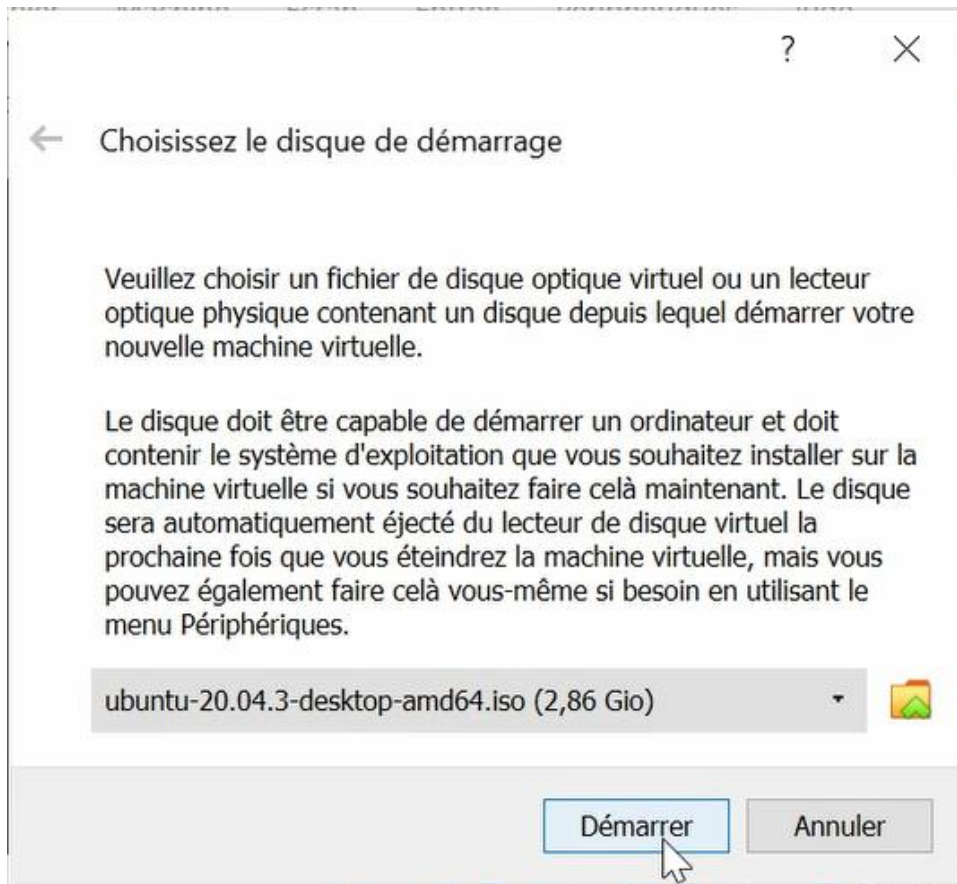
?

Choisissez le disque de démarrage

Veuillez choisir un fichier de disque optique virtuel ou un lecteur optique physique contenant un disque depuis lequel démarrer votre nouvelle machine virtuelle.

Le disque doit être capable de démarrer un ordinateur et doit contenir le système d'exploitation que vous souhaitez installer sur la machine virtuelle si vous souhaitez faire celà maintenant. Le disque sera automatiquement éjecté du lecteur de disque virtuel la prochaine fois que vous éteindrez la machine virtuelle, mais vous pouvez également faire celà vous-même si besoin en utilisant le menu Périphériques.

ubuntu-20.04.3-desktop-amd64.iso (2,86 Gio)

Démarrer

Annuler